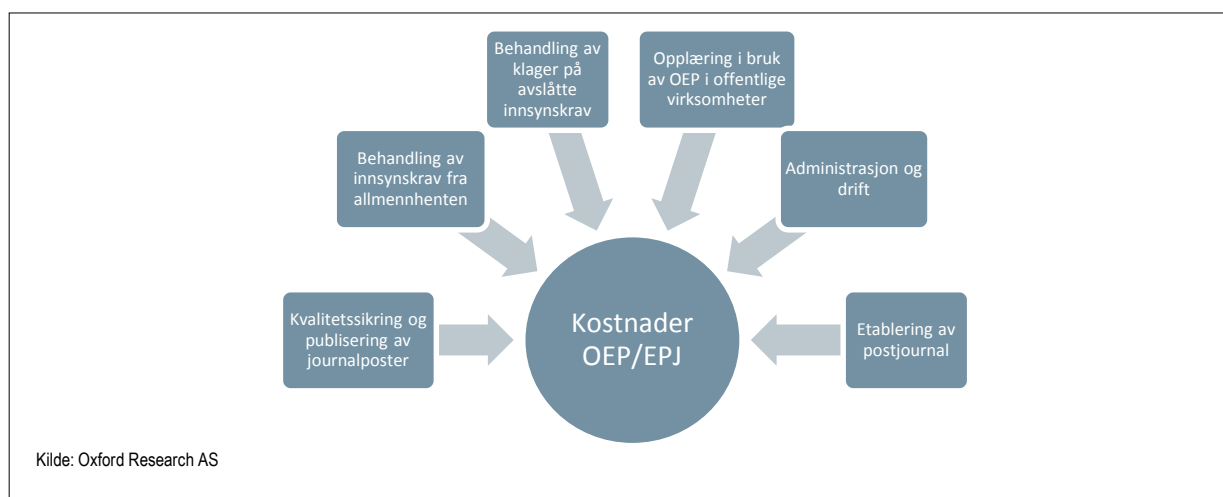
Behandling av klager på avslåtte innsynskrav

Opplæring i bruk av OEP i offentlige virksomheter

Behandling av innsynskrav fra allmennhenten

Administrasjon og drift

Kvalitetssikring og publisering av journalposter

Kostnader OEP/EPJ

Etablering av postjournal

Kilde: Oxford Research AS